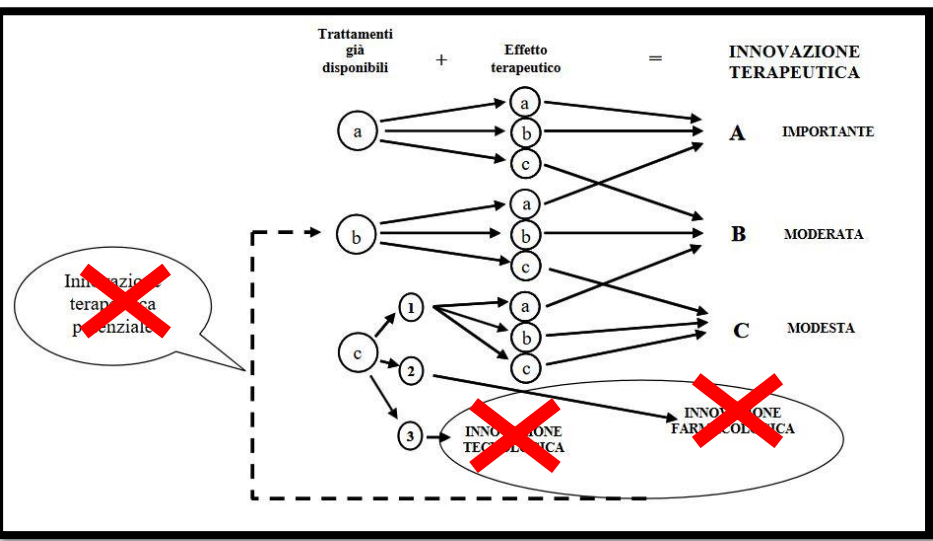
Trattamenti già disponibili + Effetto terapeutico = INNOVAZIONE TERAPEUTICA

a
b
c
1
2
3

a
b
c
a
b
c
a
b
c

A IMPORTANTE
B MODERATA
C MODESTA

Inn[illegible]zio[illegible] terap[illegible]ca p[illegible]enziale

INNO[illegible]ZIONE TEC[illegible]OLOGICA

INNOV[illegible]IONE FARM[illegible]COL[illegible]ICA